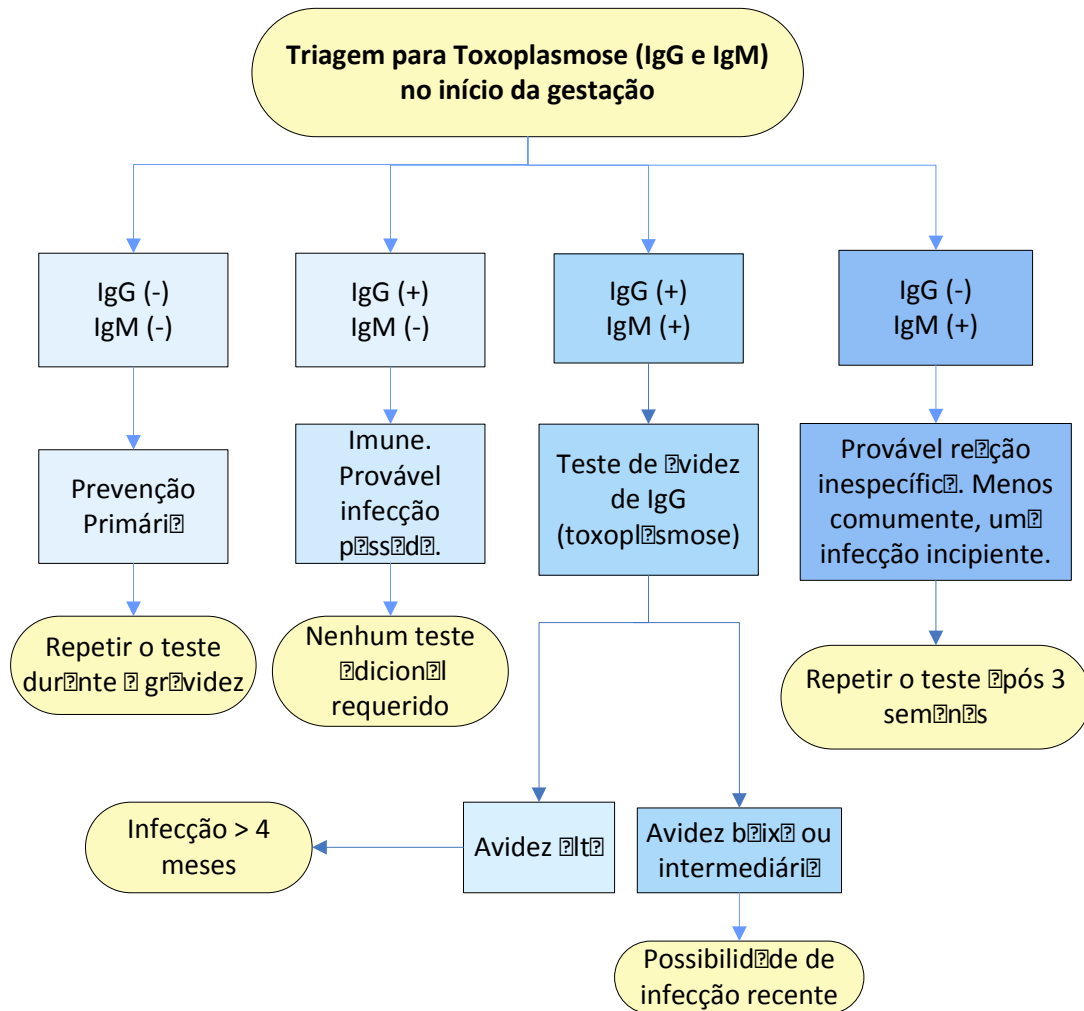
Triagem para Toxoplasmose (IgG e IgM) no início da gestação

IgG (-)
IgM (-)

IgG (+)
IgM (-)

IgG (+)
IgM (+)

IgG (-)
IgM (+)

Prevenção Primári

Imune. Provável infecção pssd.

Teste de videz de IgG (toxoplsmose)

Provável reção inespecífic. Menos comumente, um infecção incipiente.

Repetir o teste durnte  grvidez

Nenhum teste dicionl requerido

Repetir o teste pós 3 semns

Infecção > 4 meses

Avidez lt

Avidez bix ou intermediári

Possibilidde de infecção recente